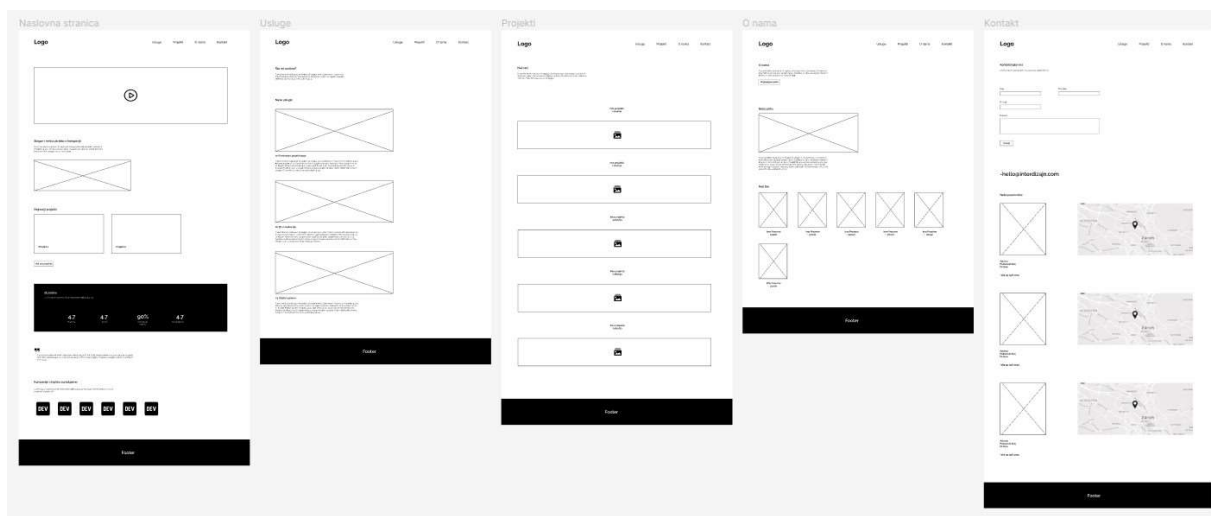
Naslovna stranica

Logo

Usluge Projekti O nama Kontakt

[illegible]

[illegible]

Najnoviji projekti

Projekt 1

Projekt 2

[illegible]

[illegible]

4.7 4.7 90% 4.7

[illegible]

DEV DEV DEV DEV DEV DEV

Footer

Usluge

Logo

Usluge Projekti O nama Kontakt

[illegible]

Naše usluge

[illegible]

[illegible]

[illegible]

Footer

Projekti

Logo

Usluge Projekti O nama Kontakt

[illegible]

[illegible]

Footer

O nama

Logo

Usluge Projekti O nama Kontakt

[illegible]

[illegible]

Naš tim

Footer

Kontakt

Logo

Usluge Projekti O nama Kontakt

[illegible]

hello@interdizajn.com

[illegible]

Zagreb

Footer